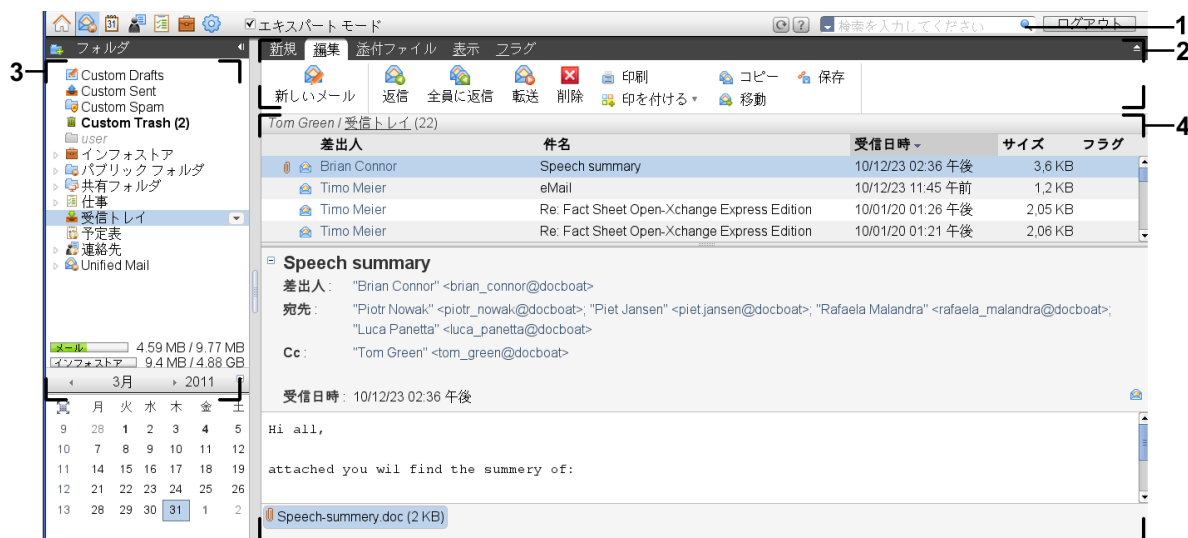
エキスパートモード
検索を入力してください
ログアウト
1
フォルダ
新規 編集 添付ファイル 表示 フラグ
2
3
Custom Drafts
Custom Sent
Custom Spam
Custom Trash (2)
user
インフォストア
パブリックフォルダ
共有フォルダ
仕事
受信トレイ
予定表
連絡先
Unified Mail
新しいメール
返信
全員に返信
転送
削除
印刷
印を付ける
コピー
移動
保存
Tom Green / 受信トレイ (22)
4

| | 差出人 | 件名 | 受信日時 | サイズ | フラグ |
|---|---|---|---|---|---|
| | Brian Connor | Speech summary | 10/12/23 02:36 午後 | 3,6 KB | |
| | Timo Meier | eMail | 10/12/23 11:45 午前 | 1,2 KB | |
| | Timo Meier | Re: Fact Sheet Open-Xchange Express Edition | 10/01/20 01:26 午後 | 2,05 KB | |
| | Timo Meier | Re: Fact Sheet Open-Xchange Express Edition | 10/01/20 01:21 午後 | 2,06 KB | |

Speech summary
差出人： "Brian Connor" <brian_connor@docboat>
宛先： "Piotr Nowak" <piotr_nowak@docboat>; "Piet Jansen" <piet.jansen@docboat>; "Rafaela Malandra" <rafaela_malandra@docboat>; "Luca Panetta" <luca_panetta@docboat>
Cc： "Tom Green" <tom_green@docboat>
受信日時： 10/12/23 02:36 午後

メール 4.59 MB / 9.77 MB
インフォストア 9.4 MB / 4.88 GB
3月 2011

| 週 | 月 | 火 | 水 | 木 | 金 | 土 |
|---|---|---|---|---|---|---|
| 9 | 28 | 1 | 2 | 3 | 4 | 5 |
| 10 | 7 | 8 | 9 | 10 | 11 | 12 |
| 11 | 14 | 15 | 16 | 17 | 18 | 19 |
| 12 | 21 | 22 | 23 | 24 | 25 | 26 |
| 13 | 28 | 29 | 30 | 31 | 1 | 2 |

Hi all,

attached you wil find the summery of:

Speech-summery.doc (2 KB)